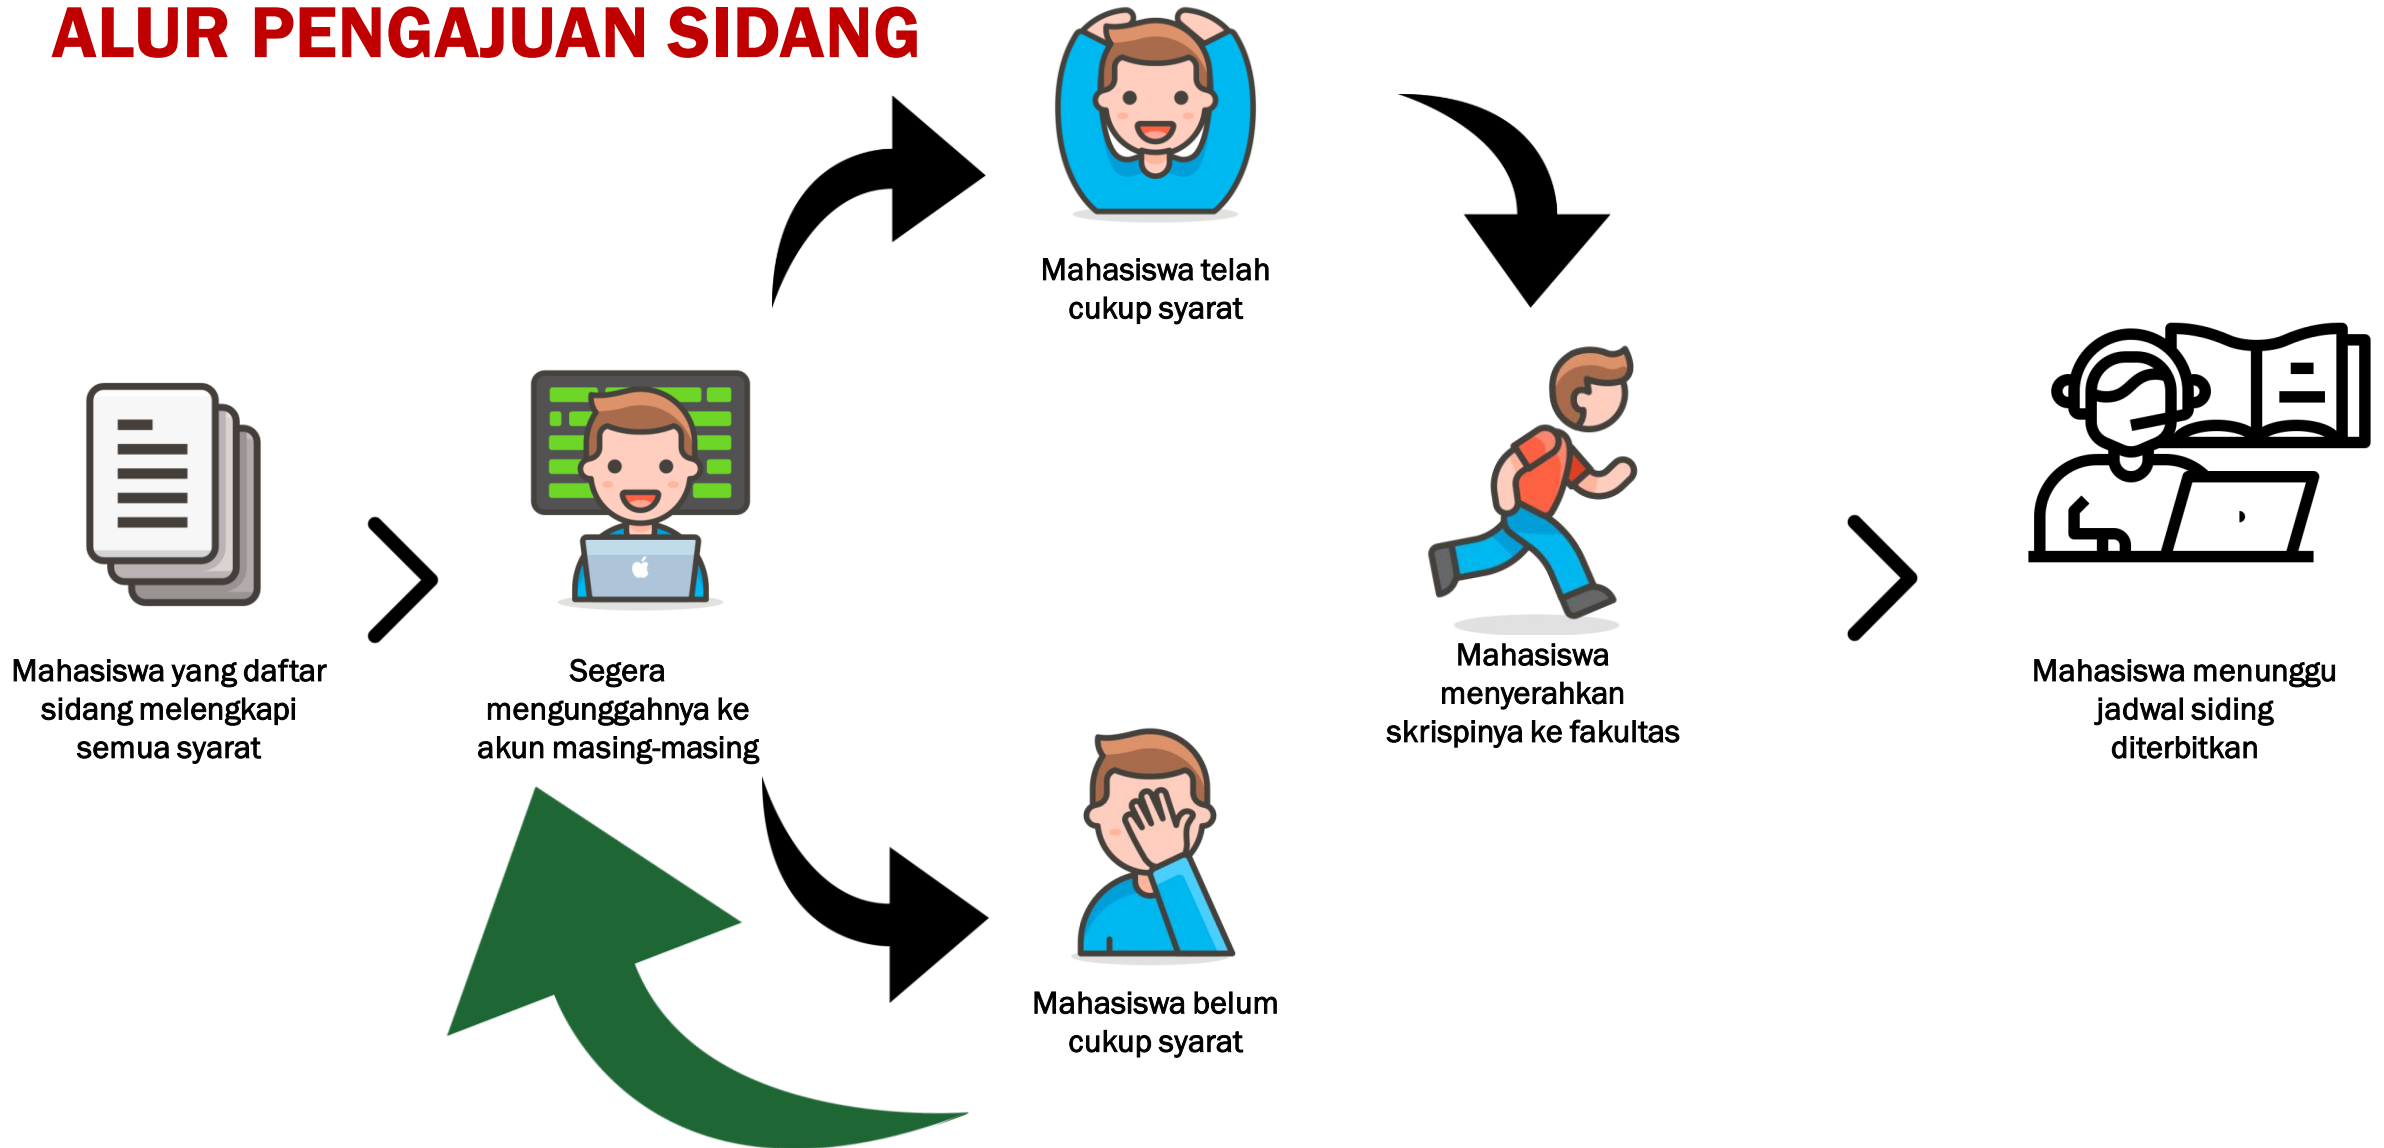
ALUR PENGAJUAN SIDANG

Mahasiswa yang daftar sidang melengkapi semua syarat

Segera mengunggahnya ke akun masing-masing

Mahasiswa telah cukup syarat

Mahasiswa belum cukup syarat

Mahasiswa menyerahkan skrispinya ke fakultas

Mahasiswa menunggu jadwal siding diterbitkan